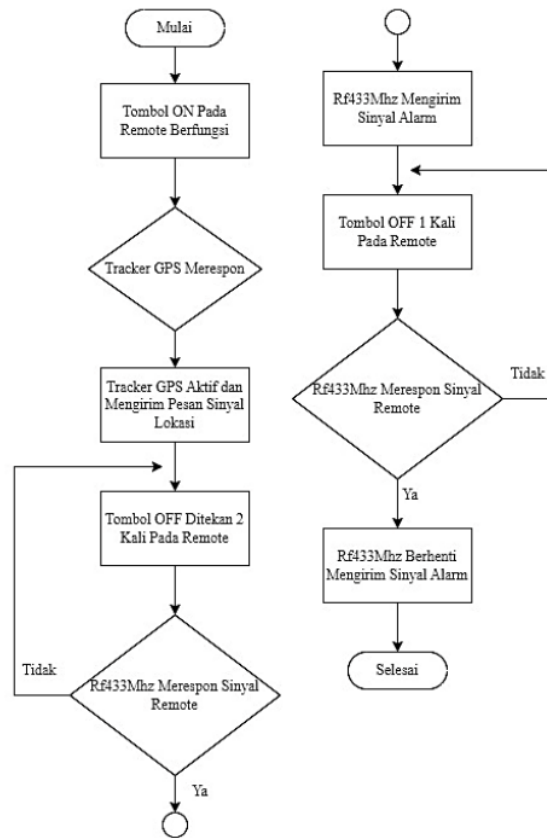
Mulai

Tombol ON Pada Remote Berfungsi

Tracker GPS Merespon

Tracker GPS Aktif dan Mengirim Pesan Sinyal Lokasi

Tombol OFF Ditekan 2 Kali Pada Remote

Tidak

Rf433Mhz Merespon Sinyal Remote

Ya

Rf433Mhz Mengirim Sinyal Alarm

Tombol OFF 1 Kali Pada Remote

Tidak

Rf433Mhz Merespon Sinyal Remote

Ya

Rf433Mhz Berhenti Mengirim Sinyal Alarm

Selesai